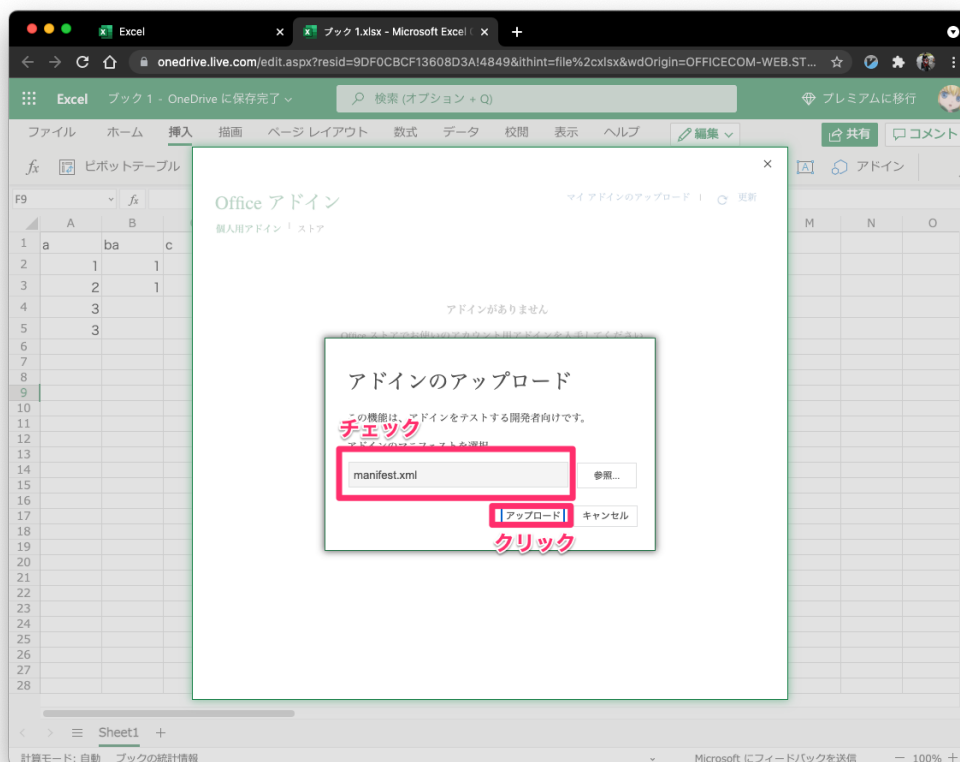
Excel
ブック 1.xlsx - Microsoft Excel
onedrive.live.com/edit.aspx?resid=9DF0CBCF13608D3A!4849&ithint=file%2cxlsx&wdOrigin=OFFICECOM-WEB.ST...

Excel ブック 1 - OneDrive に保存完了
検索 (オプション + Q)
プレミアムに移行

ファイル ホーム 挿入 描画 ページ レイアウト 数式 データ 校閲 表示 ヘルプ 編集
共有 コメント

ピボットテーブル
アドイン

F9

| | A | B | C |
|---|---|---|---|
| 1 | a | ba | c |
| 2 | 1 | 1 | |
| 3 | 2 | 1 | |
| 4 | 3 | | |
| 5 | 3 | | |

6 7 8 9 10 11 12 13 14 15 16 17 18 19 20 21 22 23 24 25 26 27 28
M N O

Office アドイン
個人用アドイン | ストア
マイ アドインのアップロード | 更新
アドインがありません
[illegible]

アドインのアップロード
この機能は、アドインをテストする開発者向けです。
チェック
アドインのマニフェストを選択
manifest.xml
参照...
アップロード
キャンセル
クリック

Sheet1
計算モード: 自動 ブックの統計情報
Microsoft にフィードバックを送信
100%